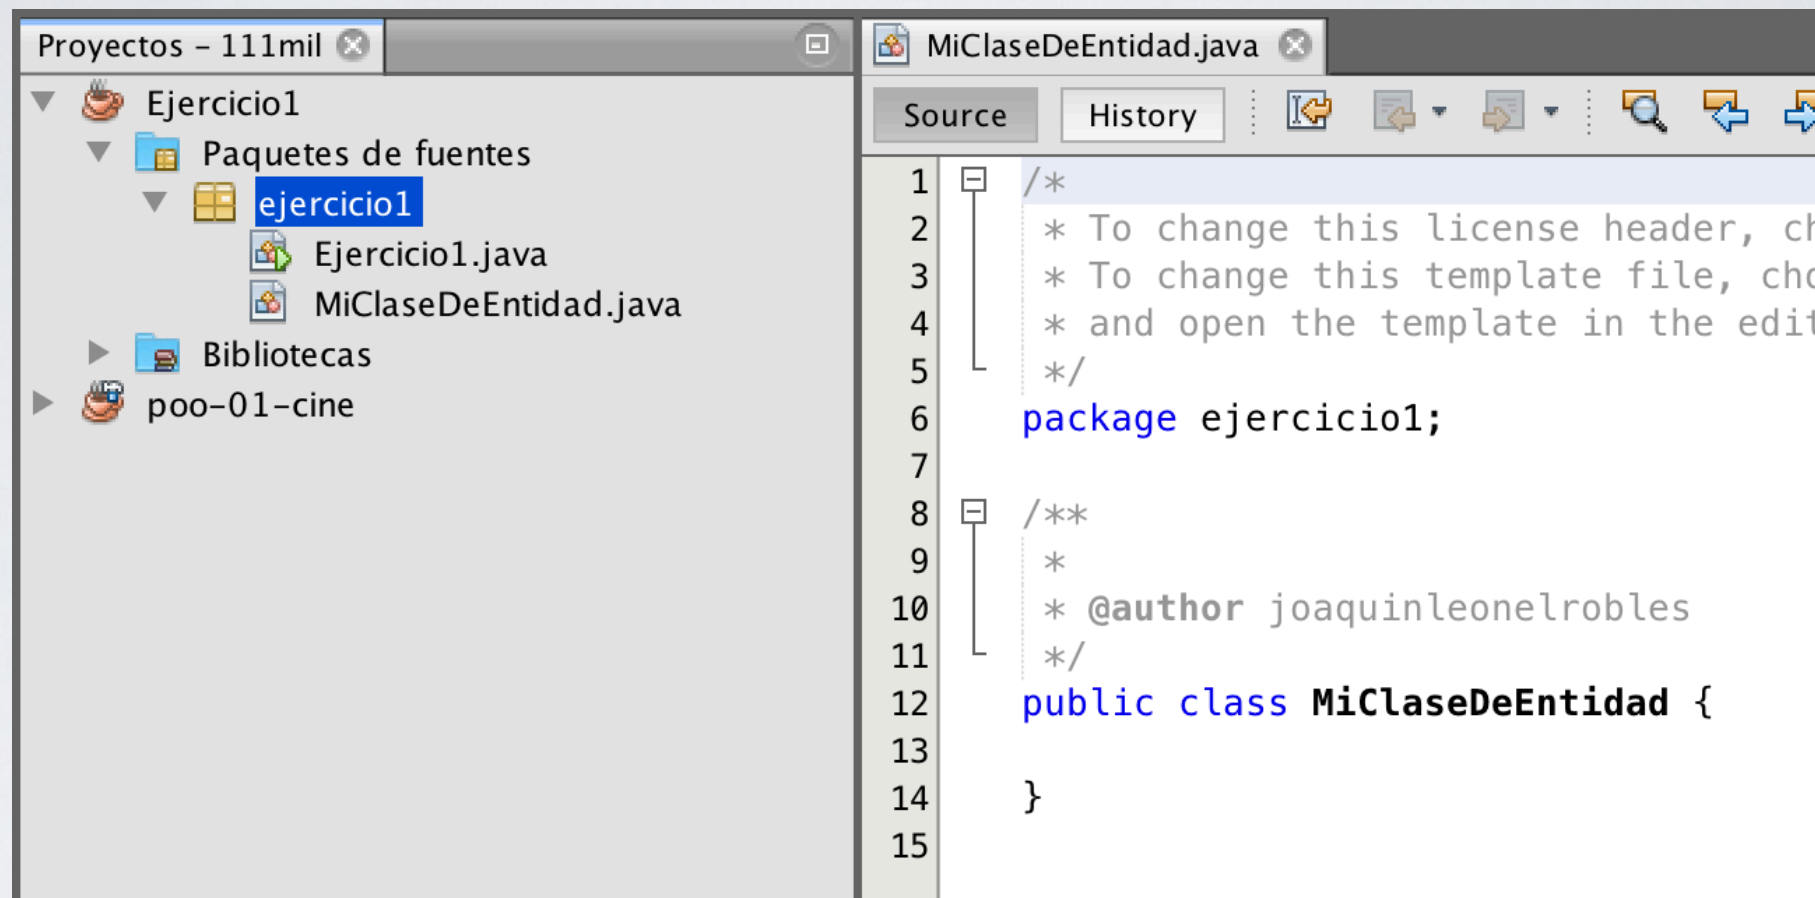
Proyectos – 111mil

Ejercicio1
Paquetes de fuentes
ejercicio1
Ejercicio1.java
MiClaseDeEntidad.java
Bibliotecas
poo-01-cine

MiClaseDeEntidad.java

Source History

1 /*
2 * To change this license header, ch
3 * To change this template file, cho
4 * and open the template in the edit
5 */
6 package ejercicio1;
7
8 /**
9 *
10 * @author joaquinleonelrobles
11 */
12 public class MiClaseDeEntidad {
13
14 }
15